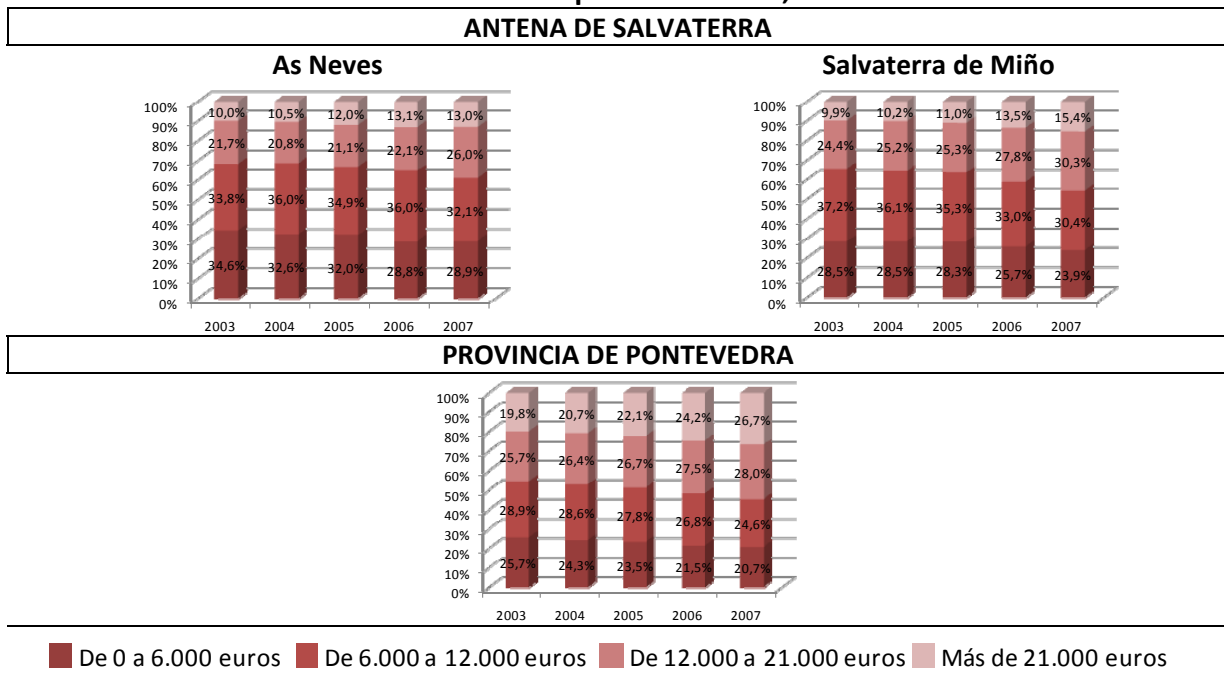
ANTENA DE SALVATERRA

As Neves

100%
90%
80%
70%
60%
50%
40%
30%
20%
10%
0%

| | 2003 | 2004 | 2005 | 2006 | 2007 |
|---|---|---|---|---|---|
| Más de 21.000 euros | 10,0% | 10,5% | 12,0% | 13,1% | 13,0% |
| De 12.000 a 21.000 euros | 21,7% | 20,8% | 21,1% | 22,1% | 26,0% |
| De 6.000 a 12.000 euros | 33,8% | 36,0% | 34,9% | 36,0% | 32,1% |
| De 0 a 6.000 euros | 34,6% | 32,6% | 32,0% | 28,8% | 28,9% |

Salvaterra de Miño

100%
90%
80%
70%
60%
50%
40%
30%
20%
10%
0%

| | 2003 | 2004 | 2005 | 2006 | 2007 |
|---|---|---|---|---|---|
| Más de 21.000 euros | 9,9% | 10,2% | 11,0% | 13,5% | 15,4% |
| De 12.000 a 21.000 euros | 24,4% | 25,2% | 25,3% | 27,8% | 30,3% |
| De 6.000 a 12.000 euros | 37,2% | 36,1% | 35,3% | 33,0% | 30,4% |
| De 0 a 6.000 euros | 28,5% | 28,5% | 28,3% | 25,7% | 23,9% |

PROVINCIA DE PONTEVEDRA

100%
90%
80%
70%
60%
50%
40%
30%
20%
10%
0%

| | 2003 | 2004 | 2005 | 2006 | 2007 |
|---|---|---|---|---|---|
| Más de 21.000 euros | 19,8% | 20,7% | 22,1% | 24,2% | 26,7% |
| De 12.000 a 21.000 euros | 25,7% | 26,4% | 26,7% | 27,5% | 28,0% |
| De 6.000 a 12.000 euros | 28,9% | 28,6% | 27,8% | 26,8% | 24,6% |
| De 0 a 6.000 euros | 25,7% | 24,3% | 23,5% | 21,5% | 20,7% |

De 0 a 6.000 euros De 6.000 a 12.000 euros De 12.000 a 21.000 euros Más de 21.000 euros